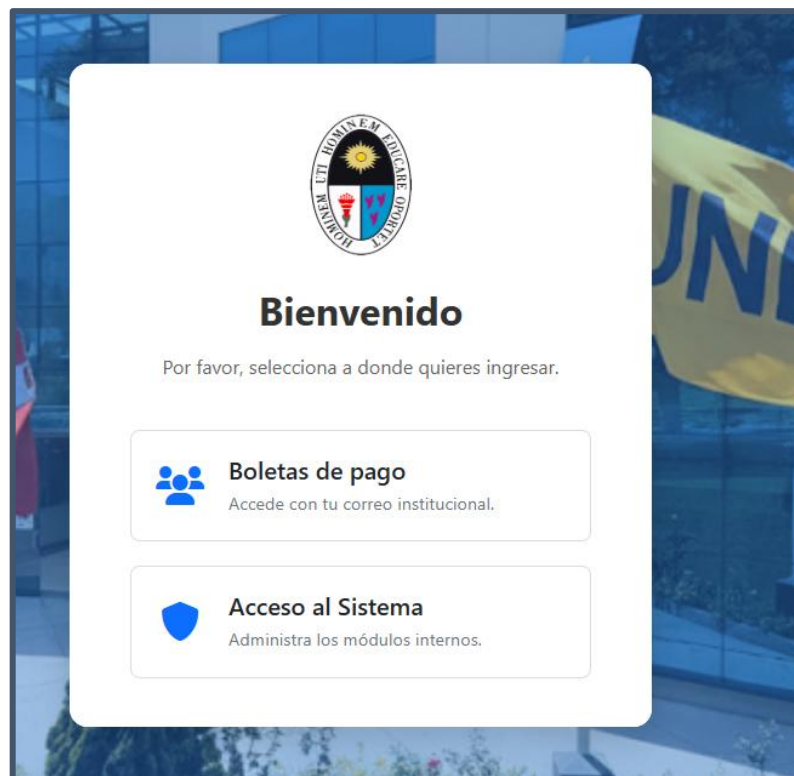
HOMINEM UTI HOMINEM EDUCARE OPORTET

Bienvenido

Por favor, selecciona a donde quieres ingresar.

Boletas de pago
Accede con tu correo institucional.

Acceso al Sistema
Administra los módulos internos.

UNI